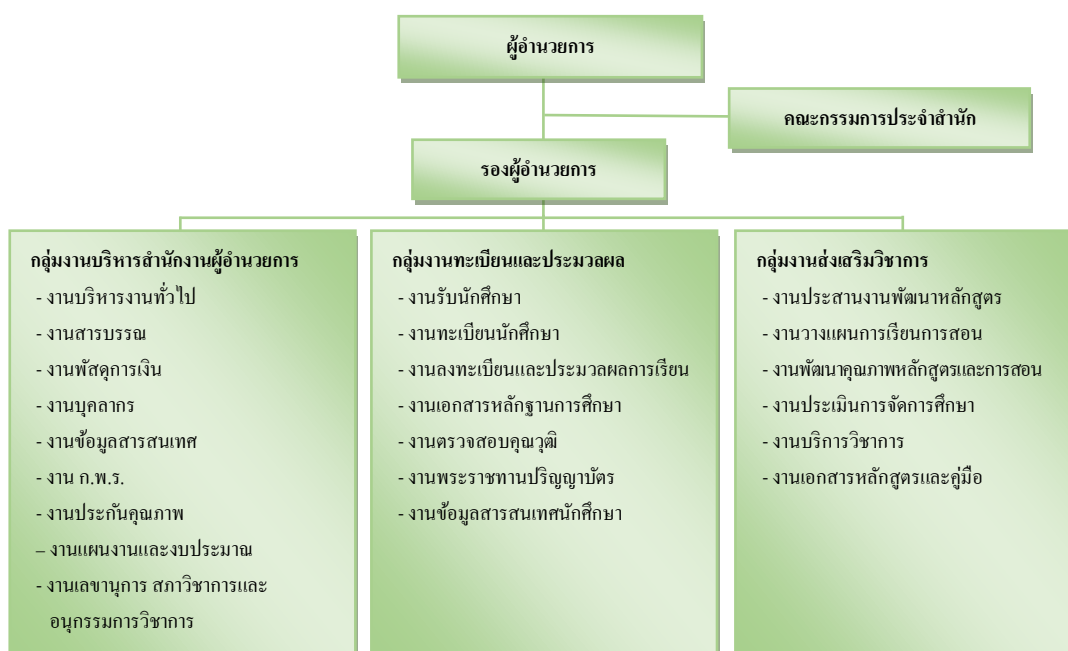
ผู้อำนวยการ

คณะกรรมการประจำสำนัก

รองผู้อำนวยการ

กลุ่มงานบริหารสำนักงานผู้อำนวยการ
- งานบริหารงานทั่วไป
- งานสารบรรณ
- งานพัสดุการเงิน
- งานบุคลากร
- งานข้อมูลสารสนเทศ
- งาน ก.พ.ร.
- งานประกันคุณภาพ
– งานแผนงานและงบประมาณ
- งานเลขานุการ สภาวิชาการและ อนุกรรมการวิชาการ

กลุ่มงานทะเบียนและประมวลผล
- งานรับนักศึกษา
- งานทะเบียนนักศึกษา
- งานลงทะเบียนและประมวลผลการเรียน
- งานเอกสารหลักฐานการศึกษา
- งานตรวจสอบคุณวุฒิ
- งานพระราชทานปริญญาบัตร
- งานข้อมูลสารสนเทศนักศึกษา

กลุ่มงานส่งเสริมวิชาการ
- งานประสานงานพัฒนาหลักสูตร
- งานวางแผนการเรียนการสอน
- งานพัฒนาคุณภาพหลักสูตรและการสอน
- งานประเมินการจัดการศึกษา
- งานบริการวิชาการ
- งานเอกสารหลักสูตรและคู่มือ